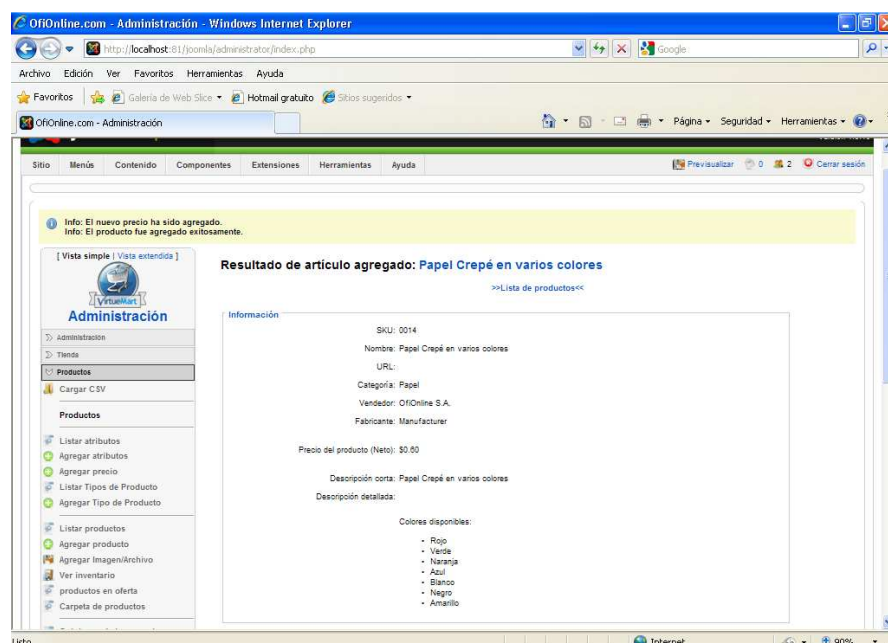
OfiOnline.com - Administración - Windows Internet Explorer

http://localhost:81/joomla/administrator/index.php

Google

Archivo Edición Ver Favoritos Herramientas Ayuda

Favoritos Galería de Web Slice Hotmail gratuito Sitios sugeridos

OfiOnline.com - Administración

Página Seguridad Herramientas

Sitio Menús Contenido Componentes Extensiones Herramientas Ayuda

Previsualizar 0 2 Cerrar sesión

Info: El nuevo precio ha sido agregado.
Info: El producto fue agregado exitosamente.

[ Vista simple | Vista extendida ]

VirtueMart

Administración

Administración

Tienda

Productos

Cargar CSV

Productos

Listar atributos

Agregar atributos

Agregar precio

Listar Tipos de Producto

Agregar Tipo de Producto

Listar productos

Agregar producto

Agregar Imagen/Archivo

Ver inventario

productos en oferta

Carpeta de productos

Resultado de artículo agregado: Papel Crepé en varios colores

>>Lista de productos<<

Información

SKU: 0014

Nombre: Papel Crepé en varios colores

URL:

Categoría: Papel

Vendedor: OfiOnline S.A.

Fabricante: Manufacturer

Precio del producto (Neto): $0.60

Descripción corta: Papel Crepé en varios colores

Descripción detallada:

Colores disponibles:

- Rojo
- Verde
- Naranja
- Azul
- Blanco
- Negro
- Amarillo

Listo

Internet

90%